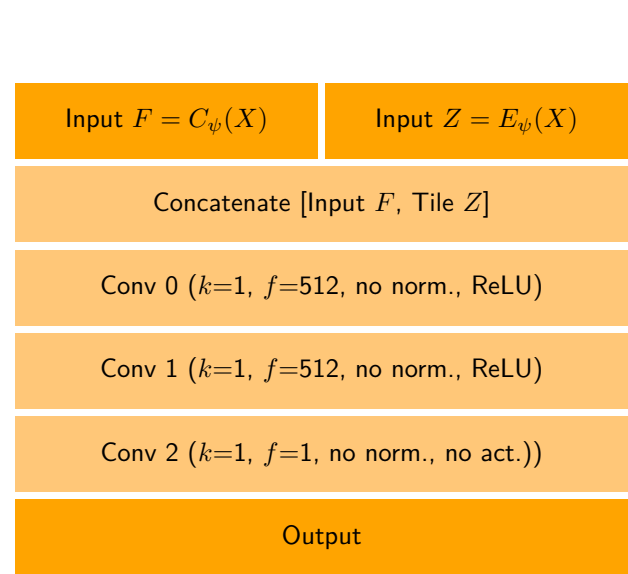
Input $F = C_\psi(X)$

Input $Z = E_\psi(X)$

Concatenate [Input $F$, Tile $Z$]

Conv 0 ($k$=1, $f$=512, no norm., ReLU)

Conv 1 ($k$=1, $f$=512, no norm., ReLU)

Conv 2 ($k$=1, $f$=1, no norm., no act.))

Output